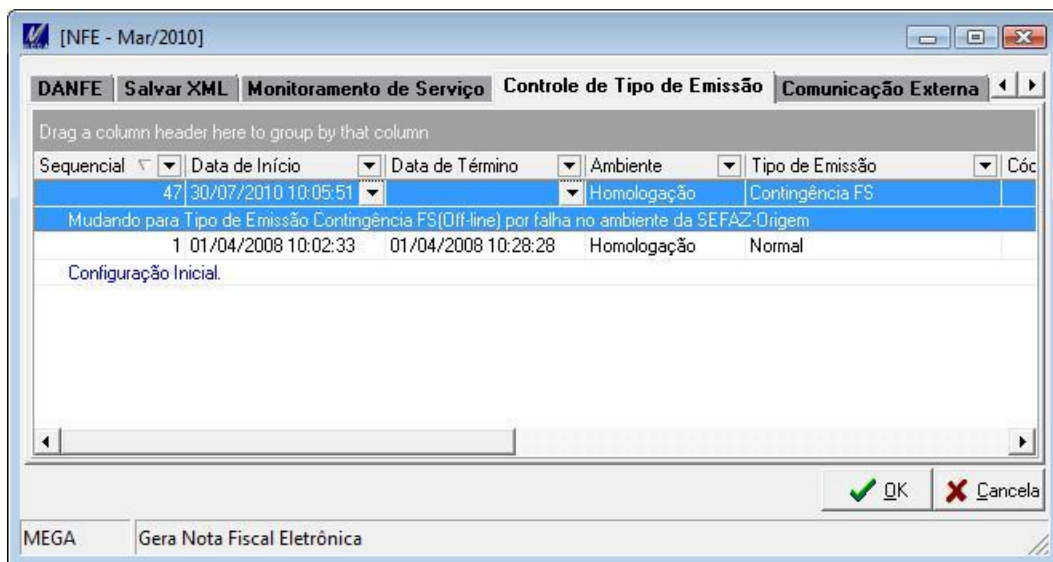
[NFE - Mar/2010]

DANFE | Salvar XML | Monitoramento de Serviço | Controle de Tipo de Emissão | Comunicação Externa

Drag a column header here to group by that column

| Sequencial | Data de Início | Data de Término | Ambiente | Tipo de Emissão | Cóc |
|---|---|---|---|---|---|
| 47 | 30/07/2010 10:05:51 | | Homologação | Contingência FS | |

Mudando para Tipo de Emissão Contingência FS(Off-line) por falha no ambiente da SEFAZ-Origem

| 1 | 01/04/2008 10:02:33 | 01/04/2008 10:28:28 | Homologação | Normal | |
|---|---|---|---|---|---|

Configuração Inicial.

OK | Cancela

MEGA | Gera Nota Fiscal Eletrônica